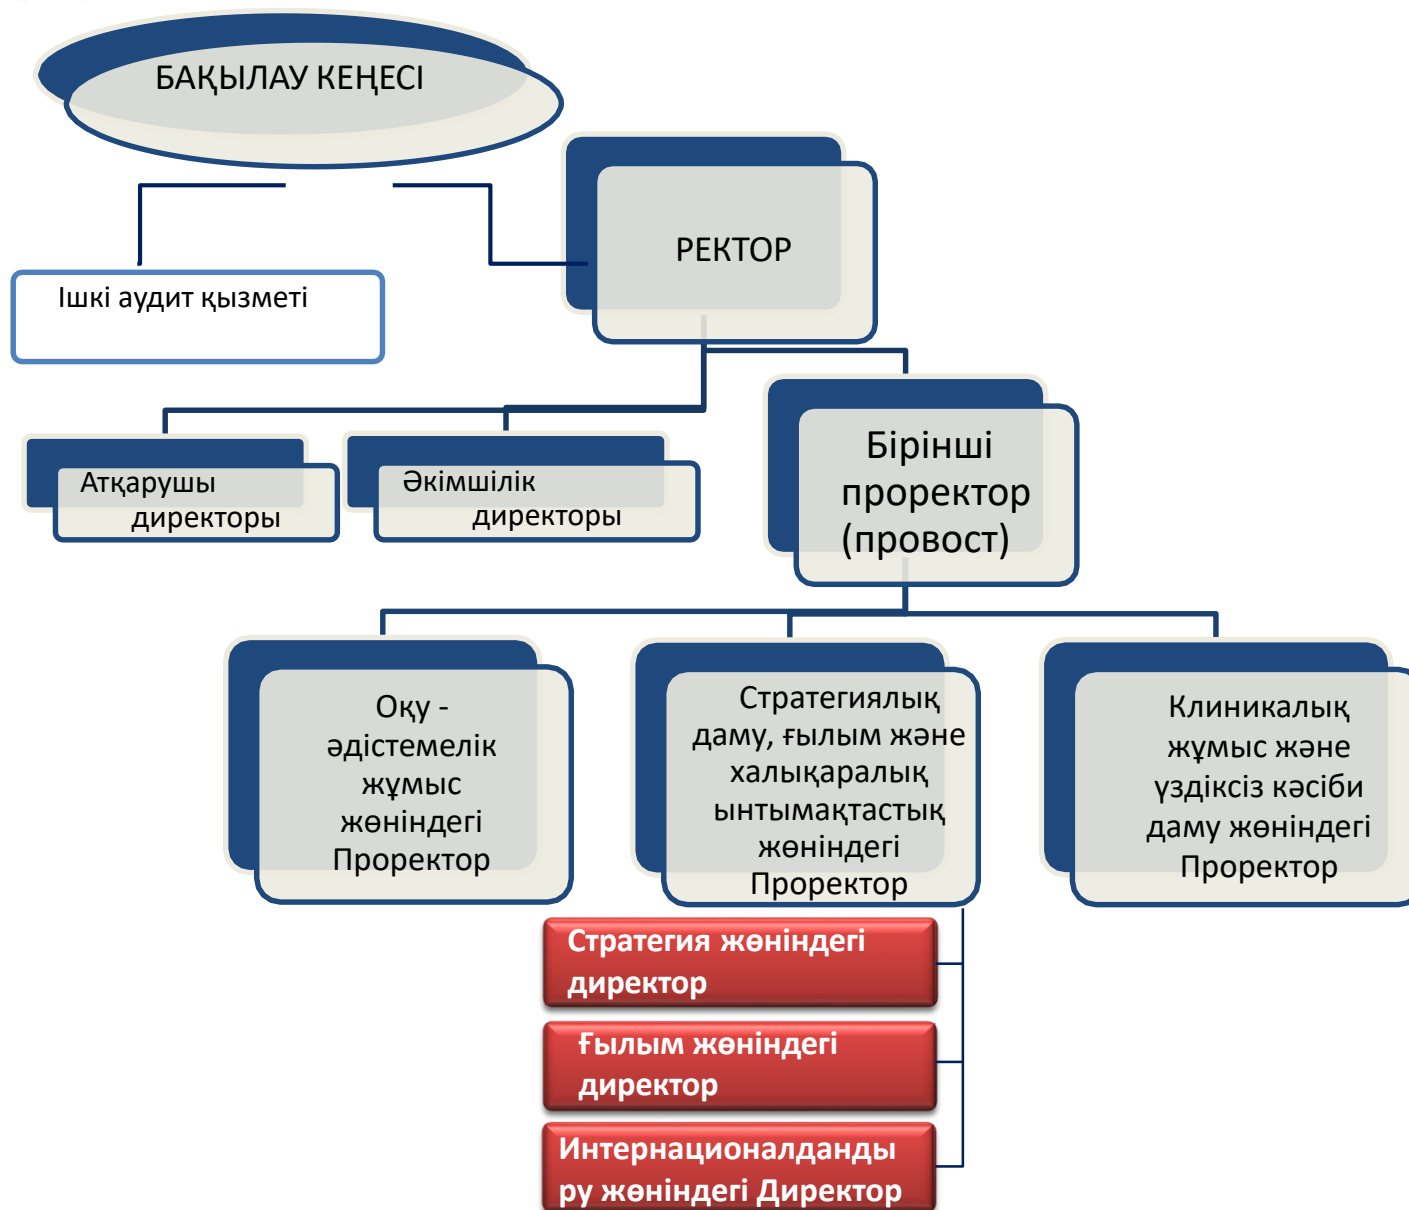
БАҚЫЛАУ КЕҢЕСІ

РЕКТОР

Ішкі аудит қызметі

Атқарушы директоры

Әкімшілік директоры

Бірінші проректор (провост)

Оқу - әдістемелік жұмыс жөніндегі Проректор

Стратегиялық даму, ғылым және халықаралық ынтымақтастық жөніндегі Проректор

Клиникалық жұмыс және үздіксіз кәсіби даму жөніндегі Проректор

Стратегия жөніндегі директор

Ғылым жөніндегі директор

Интернационалданды ру жөніндегі Директор